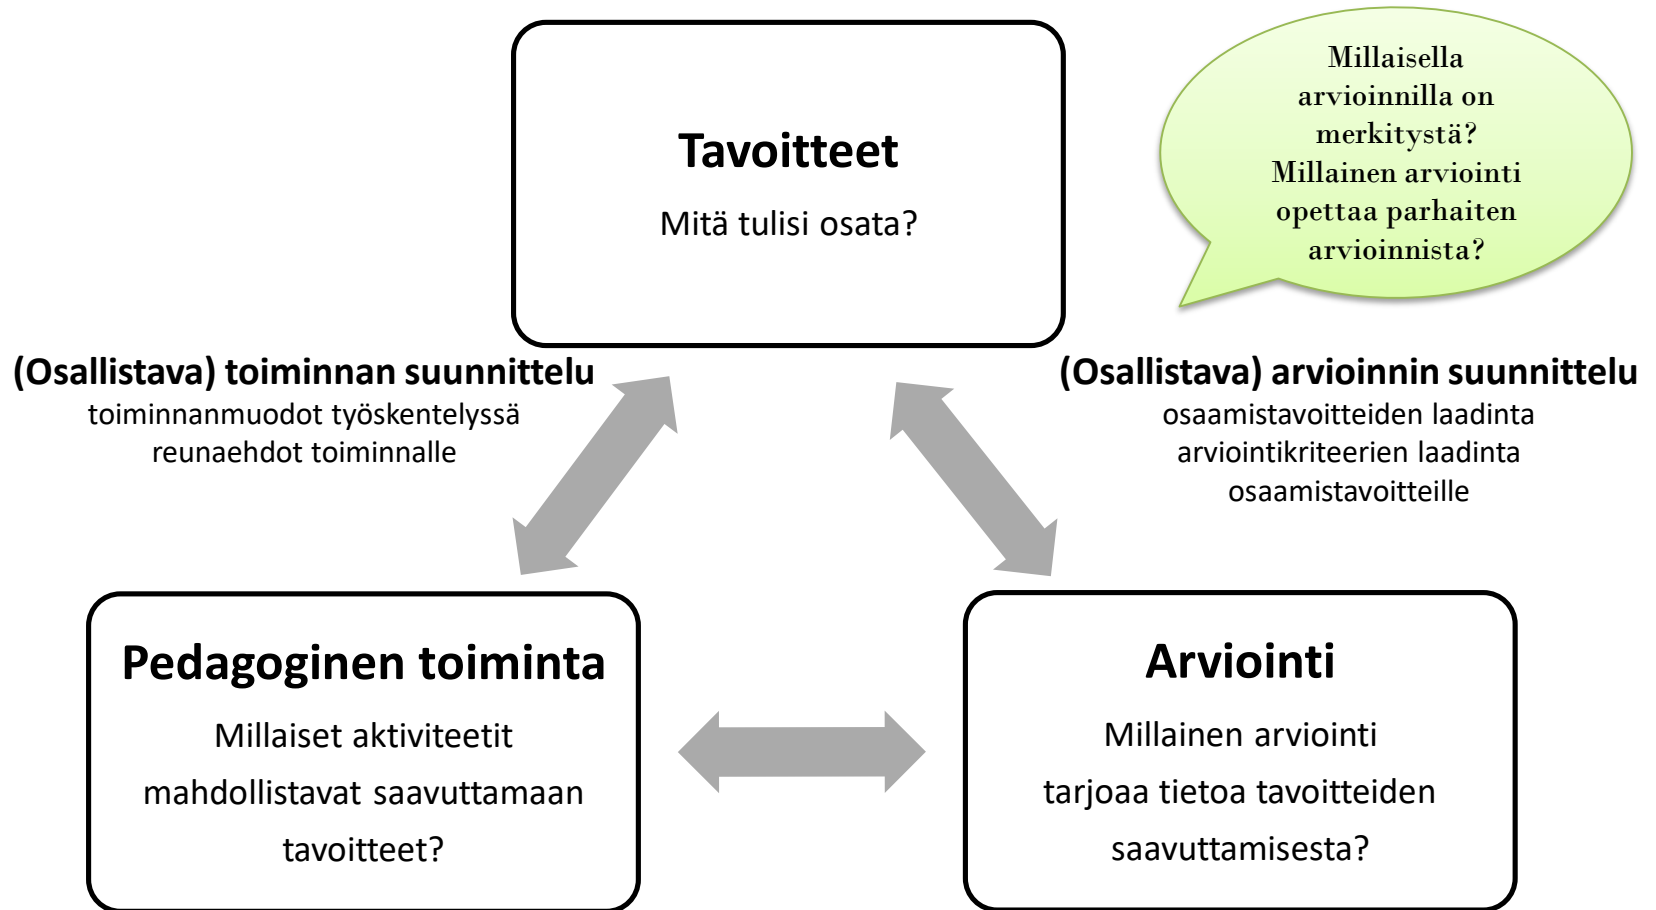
Tavoitteet

Mitä tulisi osata?

Millaisella arvioinnilla on merkitystä? Millainen arviointi opettaa parhaiten arvioinnista?

(Osallistava) toiminnan suunnittelu
toiminnanmuodot työskentelyssä
reunaehdot toiminnalle

(Osallistava) arvioinnin suunnittelu
osaamistavoitteiden laadinta
arviointikriteerien laadinta osaamistavoitteille

Pedagoginen toiminta

Millaiset aktiviteetit mahdollistavat saavuttamaan tavoitteet?

Arviointi

Millainen arviointi tarjoaa tietoa tavoitteiden saavuttamisesta?